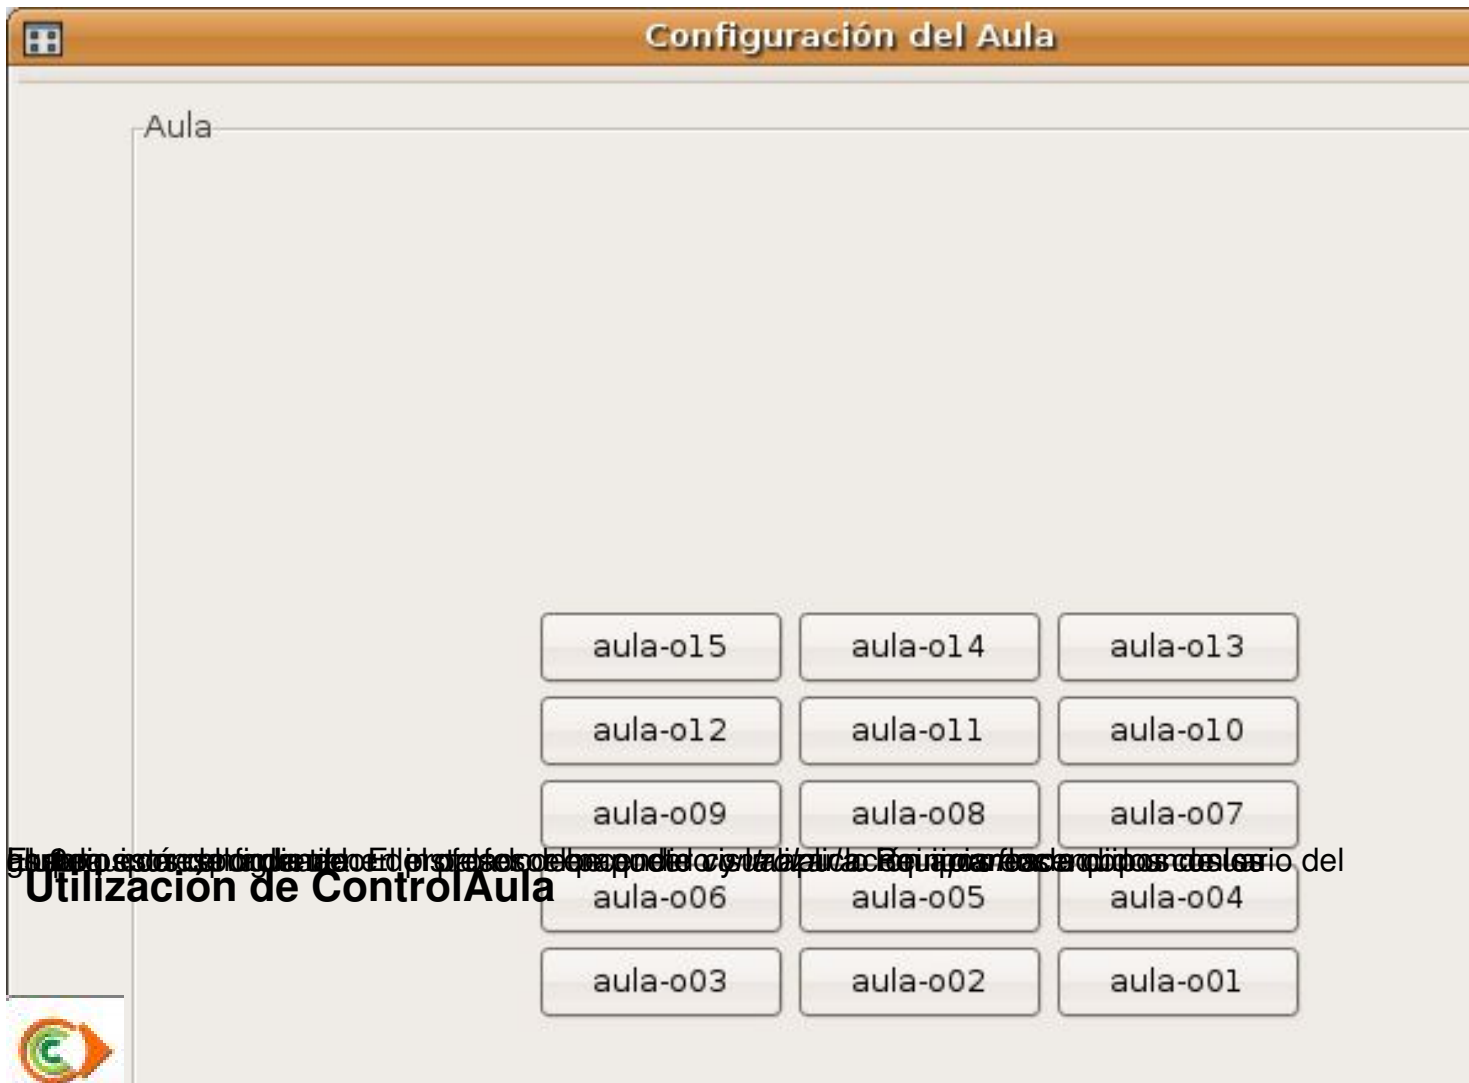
Configuración del Aula

Aula

aula-o15 | aula-o14 | aula-o13
aula-o12 | aula-o11 | aula-o10
aula-o09 | aula-o08 | aula-o07
aula-o06 | aula-o05 | aula-o04
aula-o03 | aula-o02 | aula-o01

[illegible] del

Utilización de ControlAula